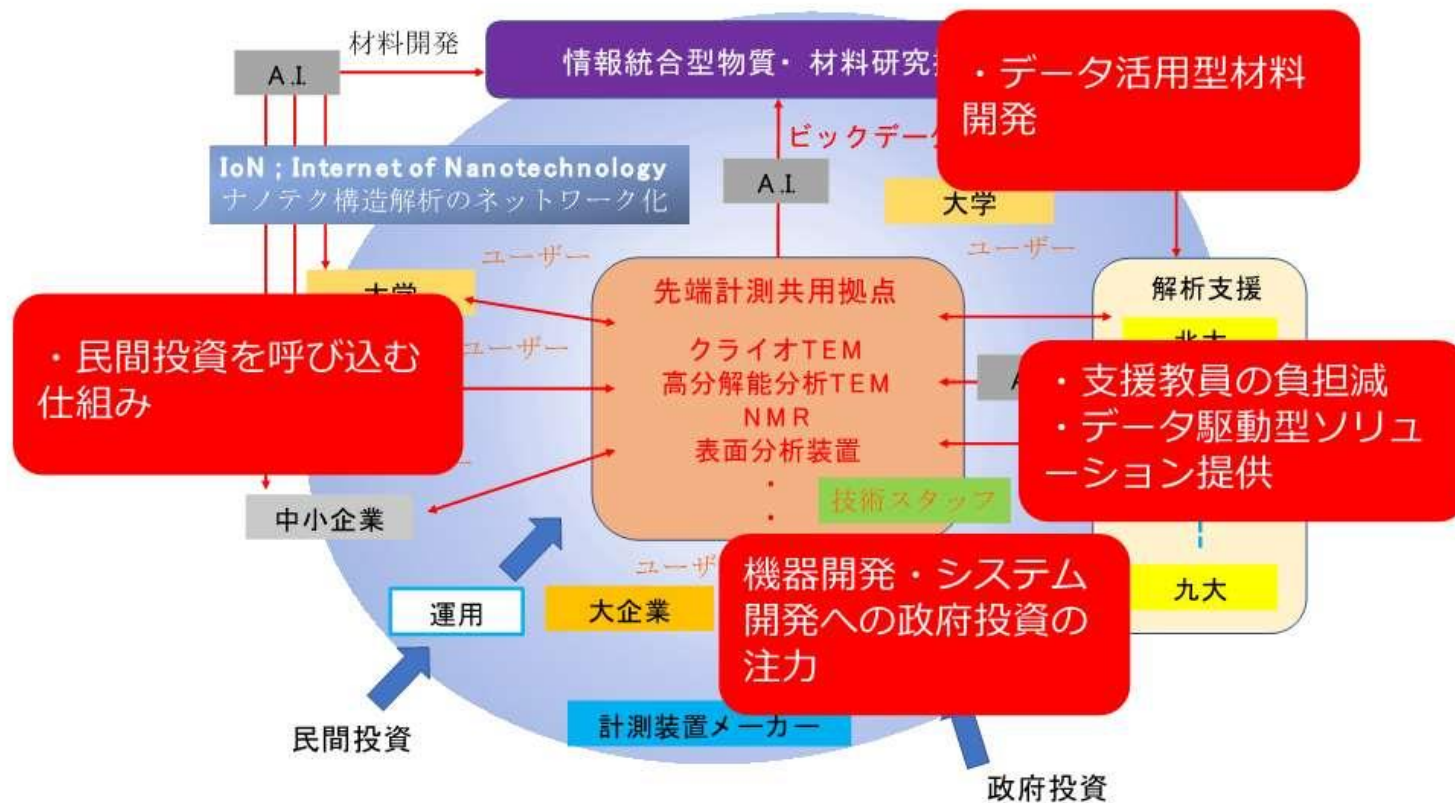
材料開発

A.I.

情報統合型物質・材料研究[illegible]

・データ活用型材料開発

ビックデー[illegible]

IoN ; Internet of Nanotechnology
ナノテク構造解析のネットワーク化

A.I.

大学

ユーザー

ユーザー

大学

解析支援

先端計測共用拠点

北大

・民間投資を呼び込む仕組み

ユーザー

クライオTEM
高分解能分析TEM
NMR
表面分析装置
・
・

A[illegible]

・支援教員の負担減
・データ駆動型ソリューション提供

中小企業

技術スタッフ

ユーザー

機器開発・システム開発への政府投資の注力

九大

運用

大企業

民間投資

計測装置メーカー

政府投資